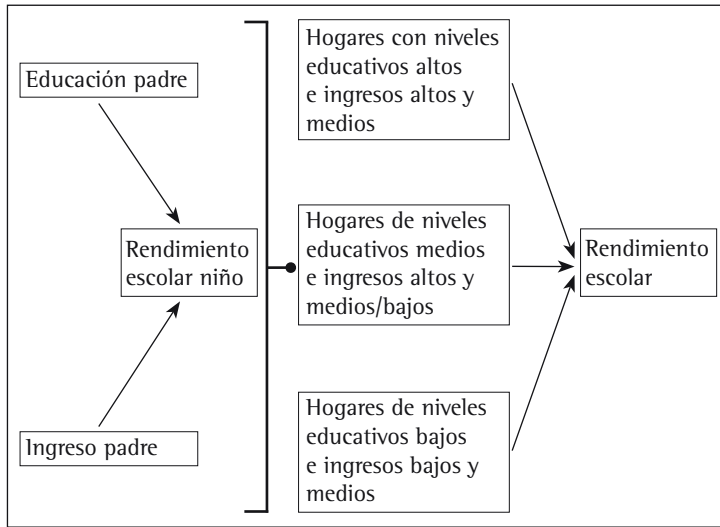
Educación padre

Rendimiento escolar niño

Ingreso padre

Hogares con niveles educativos altos e ingresos altos y medios

Hogares de niveles educativos medios e ingresos altos y medios/bajos

Hogares de niveles educativos bajos e ingresos bajos y medios

Rendimiento escolar